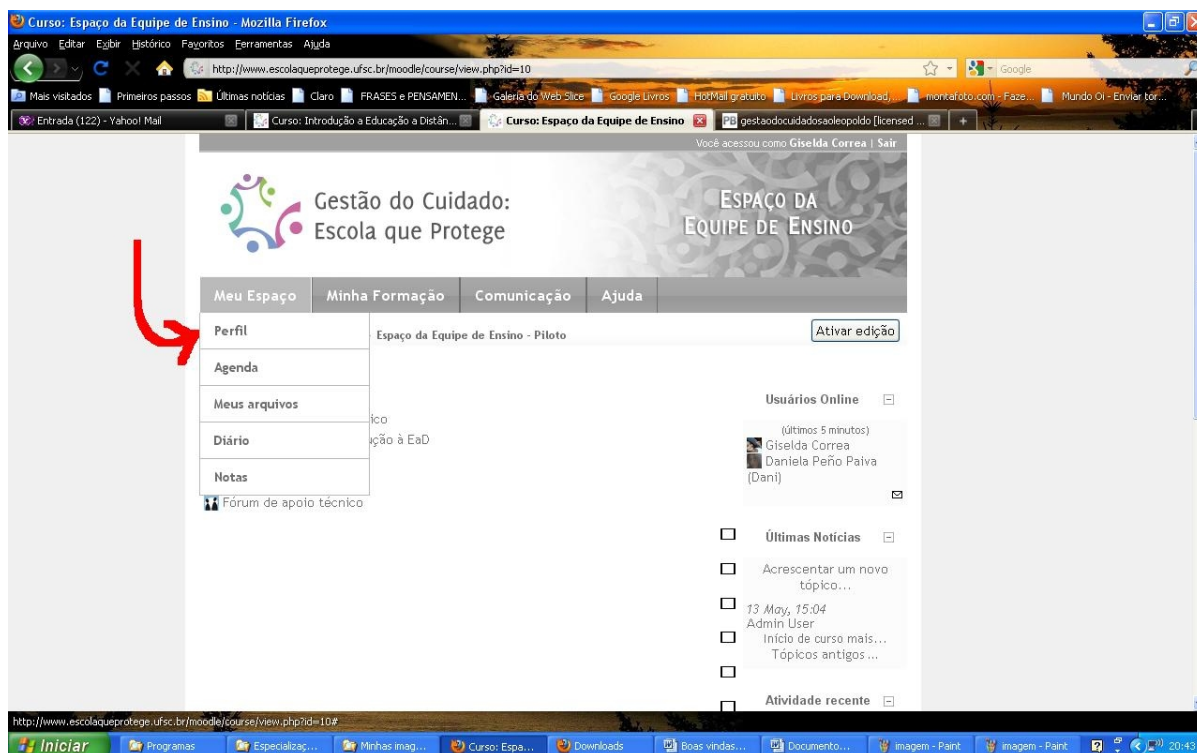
Curso: Espaço da Equipe de Ensino - Mozilla Firefox

Arquivo Editar Exibir Histórico Favoritos Ferramentas Ajuda

http://www.escolaqueprotege.ufsc.br/moodle/course/view.php?id=10

Google

Mais visitados Primeiros passos Últimas notícias Claro FRASES e PENSAMEN... Galeria do Web Slice Google Livros HotMail gratuito Livros para Download,... montafoto.com - Faze... Mundo Oi - Enviar tor...

Entrada (122) - Yahoo! Mail | Curso: Introdução a Educação a Distân... | Curso: Espaço da Equipe de Ensino | gestaodocuidadosaoleopoldo [licensed ...

Você acessou como Giselda Correa | Sair

Gestão do Cuidado: Escola que Protege

Espaço da Equipe de Ensino

Meu Espaço | Minha Formação | Comunicação | Ajuda

Perfil
Agenda
Meus arquivos
Diário
Notas

Espaço da Equipe de Ensino - Piloto

Ativar edição

ico
ção à EaD

Fórum de apoio técnico

Usuários Online

(últimos 5 minutos)
Giselda Correa
Daniela Peño Paiva (Dani)

Últimas Notícias

Acrescentar um novo tópico...

13 May, 15:04
Admin User
Início de curso mais...
Tópicos antigos ...

Atividade recente

http://www.escolaqueprotege.ufsc.br/moodle/course/view.php?id=10#

Iniciar | Programas | Especializaç... | Minhas imag... | Curso: Espa... | Downloads | Boas vindas... | Documento... | imagem - Paint | imagem - Paint | 20:43